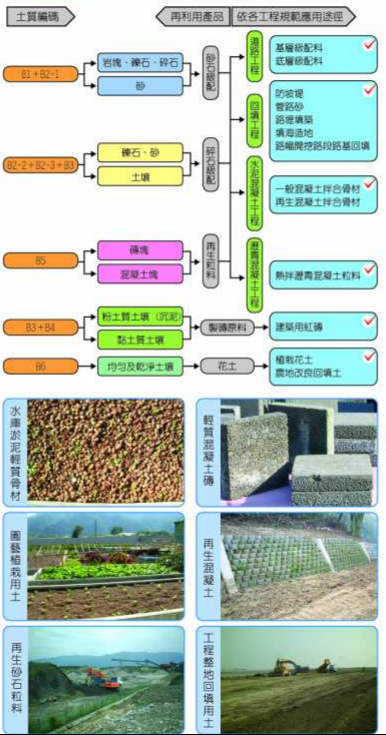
土質編碼
再利用產品
依各工程規範應用途徑

B1 + B2-1
岩塊、礫石、碎石
砂
砂石級配
道路工程
基層級配料
底層級配料
回填工程
防坡堤
管路砂
路堤填築
填海造地
路幅開挖路段路基回填

B2-2 + B2-3 + B3
礫石、砂
土壤
碎石級配
水泥混凝土工程
一般混凝土拌合骨材
再生混凝土拌合骨材

B5
磚塊
混凝土塊
再生材料
瀝青混凝土工程
熱拌瀝青混凝土粒料

B3 + B4
粉土質土壤（沉泥）
黏土質土壤
製磚原料
建築用紅磚

B6
均勻及乾淨土壤
花土
植栽花土
農地改良回填土

水庫淤泥輕質骨材
輕質混凝土磚
園藝植栽用土
再生混凝土
再生砂石料
工程整地回填用土